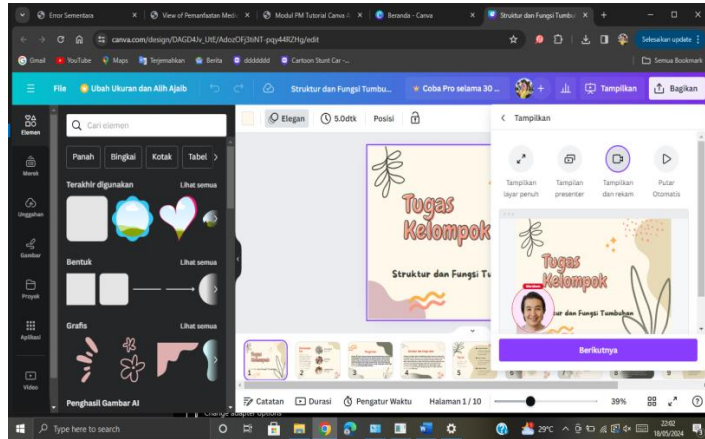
Error Sementara
View of Pemanfaatan Medi
Modul PM Tutorial Canva
Beranda - Canva
Struktur dan Fungsi Tumb
canva.com/design/DAGD4Jv_UtE/AdozOFj3tNT-pqy44RZHg/edit
Selesaikan update
Gmail
YouTube
Maps
Terjemahkan
Berita
ddddddd
Cartoon Stunt Car -...
Semua Bookmark
File
Ubah Ukuran dan Alih Ajaib
Struktur dan Fungsi Tumbu...
Coba Pro selama 30 ...
Tampilkan
Bagikan
Elemen
Merek
Unggahan
Gambar
Proyek
Aplikasi
Video
Cari elemen
Panah
Bingkai
Kotak
Tabel
Terakhir digunakan
Lihat semua
Bentuk
Lihat semua
Grafis
Lihat semua
Penghasil Gambar AI
Elegan
5.0dtk
Posisi
Tugas Kelompok
Struktur dan Fungsi Tu
Tampilkan
Tampilkan layar penuh
Tampilan presenter
Tampilkan dan rekam
Putar Otomatis
Tugas Kelompok
tur dan Fungsi Tumbuhan
Berikutnya
Catatan
Durasi
Pengatur Waktu
Halaman 1 / 10
39%
Change adapter options
Type here to search
29°C
22:02
18/05/2024